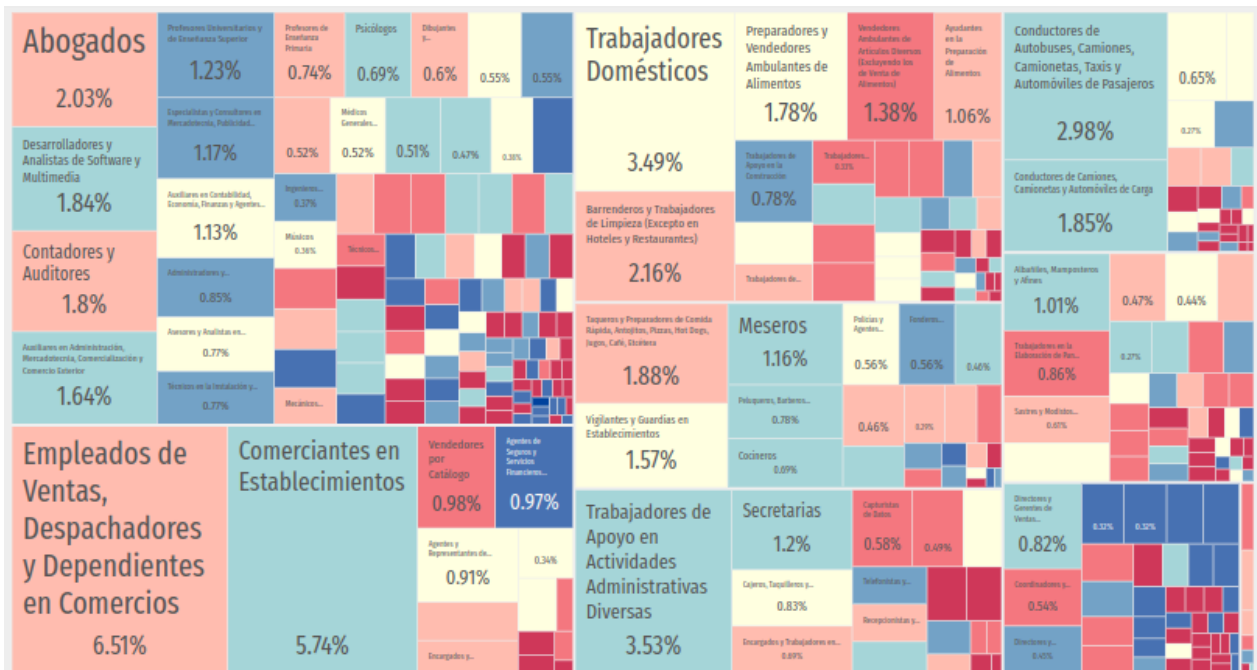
Abogados
2.03%

Profesores Universitarios y de Enseñanza Superior
1.23%

Profesores de Enseñanza Primaria
0.74%

Psicólogos
0.69%

Dibujantes y...
0.6%

0.55%

0.55%

Desarrolladores y Analistas de Software y Multimedia
1.84%

Especialistas y Consultores en Mercadotecnia, Publicidad...
1.17%

0.52%

Médicos Generales...
0.52%

0.51%

0.47%

0.38%

Auxiliares en Contabilidad, Economía, Finanzas y Agentes...
1.13%

Ingenieros...
0.37%

Músicos
0.36%

Técnicos...

Contadores y Auditores
1.8%

Administradores y...
0.85%

Asesores y Analistas en...
0.77%

Auxiliares en Administración, Mercadotecnia, Comercialización y Comercio Exterior
1.64%

Técnicos en la Instalación y...
0.77%

Mecánicos...

Trabajadores Domésticos
3.49%

Preparadores y Vendedores Ambulantes de Alimentos
1.78%

Vendedores Ambulantes de Artículos Diversos (Excluyendo los de Venta de Alimentos)
1.38%

Ayudantes en la Preparación de Alimentos
1.06%

Trabajadores de Apoyo en la Construcción
0.78%

Trabajadores...
0.33%

Trabajadores de...

Barrenderos y Trabajadores de Limpieza (Excepto en Hoteles y Restaurantes)
2.16%

Conductores de Autobuses, Camiones, Camionetas, Taxis y Automóviles de Pasajeros
2.98%

0.65%

0.27%

Conductores de Camiones, Camionetas y Automóviles de Carga
1.85%

Albañiles, Mamposteros y Afines
1.01%

0.47%

0.44%

Taqueros y Preparadores de Comida Rápida, Antojitos, Pizzas, Hot Dogs, Jugos, Café, Etcétera
1.88%

Meseros
1.16%

Policías y Agentes...
0.56%

Vendedores...
0.56%

0.46%

0.27%

Trabajadores en la Elaboración de Pan...
0.86%

Vigilantes y Guardias en Establecimientos
1.57%

Peluqueros, Barberos...
0.78%

0.46%

0.29%

Sastres y Modistos...
0.61%

Cocineros
0.69%

Empleados de Ventas, Despachadores y Dependientes en Comercios
6.51%

Comerciantes en Establecimientos
5.74%

Vendedores por Catálogo
0.98%

Agentes de Seguros y Servicios Financieros...
0.97%

Agentes y Representantes de...
0.91%

0.34%

Encargados y...

Trabajadores de Apoyo en Actividades Administrativas Diversas
3.53%

Secretarias
1.2%

Capturistas de Datos
0.58%

0.49%

Cajeros, Taquilleros y...
0.83%

Telefonistas y...

Recepcionistas y...

Encargados y Trabajadores en...
0.69%

Directores y Gerentes de Ventas...
0.82%

0.32%

0.32%

Coordinadores y...
0.54%

Directores y...
0.45%